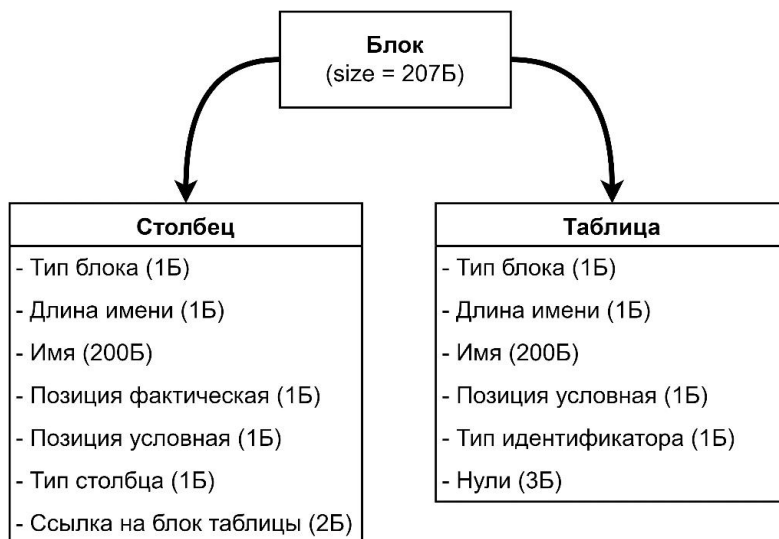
Блок
(size = 207Б)

Столбец
- Тип блока (1Б)
- Длина имени (1Б)
- Имя (200Б)
- Позиция фактическая (1Б)
- Позиция условная (1Б)
- Тип столбца (1Б)
- Ссылка на блок таблицы (2Б)

Таблица
- Тип блока (1Б)
- Длина имени (1Б)
- Имя (200Б)
- Позиция условная (1Б)
- Тип идентификатора (1Б)
- Нули (3Б)